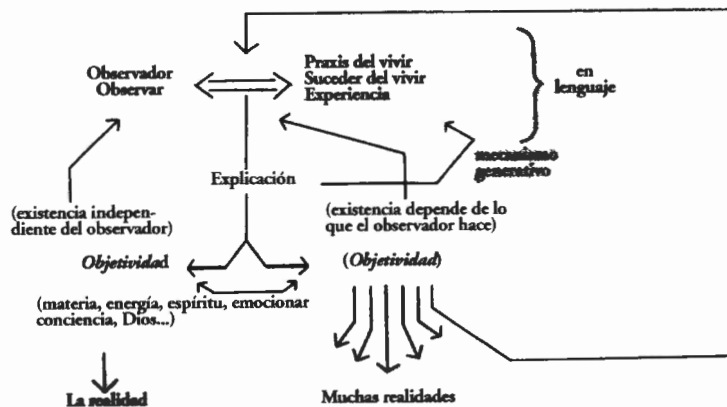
Observador
Observar

Praxis del vivir
Suceder del vivir
Experiencia

en lenguaje

mecanismo generativo

Explicación

(existencia independiente del observador)

(existencia depende de lo que el observador hace)

Objetividad

(Objetividad)

(materia, energía, espíritu, emocionar conciencia, Dios...)

La realidad

Muchas realidades